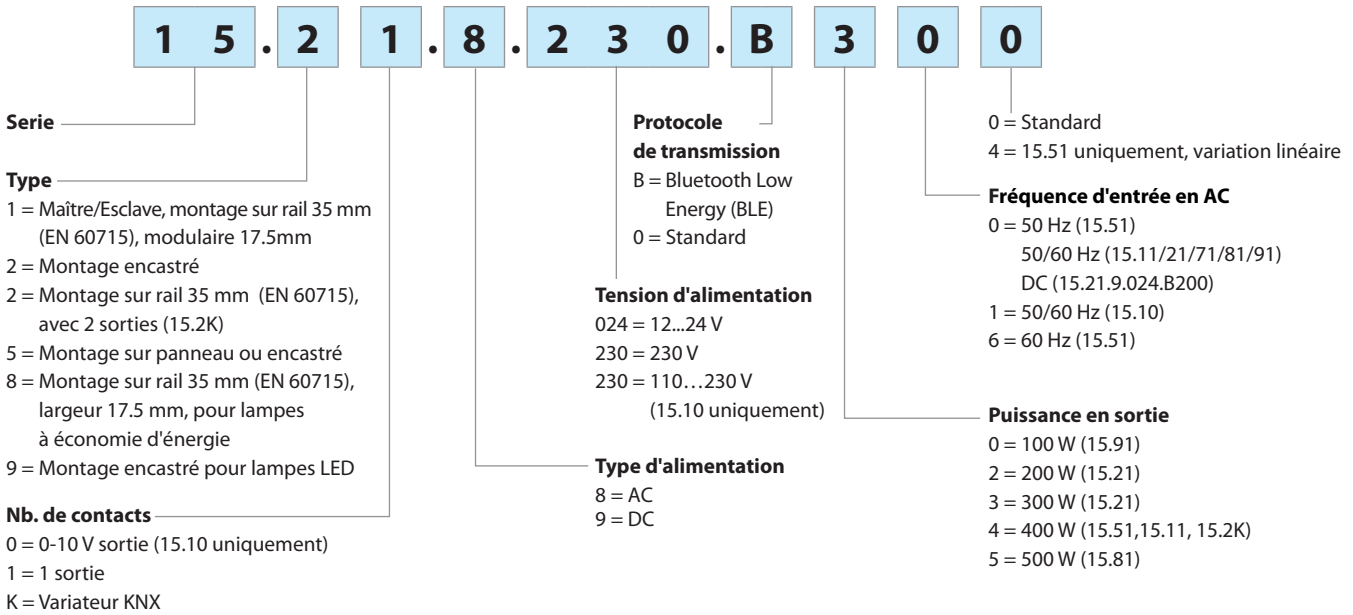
1 5 . 2 1 . 8 . 2 3 0 . B 3 0 0

Serie

Type
1 = Maître/Esclave, montage sur rail 35 mm (EN 60715), modulaire 17.5mm
2 = Montage encastré
2 = Montage sur rail 35 mm (EN 60715), avec 2 sorties (15.2K)
5 = Montage sur panneau ou encastré
8 = Montage sur rail 35 mm (EN 60715), largeur 17.5 mm, pour lampes à économie d'énergie
9 = Montage encastré pour lampes LED

Nb. de contacts
0 = 0-10 V sortie (15.10 uniquement)
1 = 1 sortie
K = Variateur KNX

Protocole de transmission
B = Bluetooth Low Energy (BLE)
0 = Standard

Tension d'alimentation
024 = 12...24 V
230 = 230 V
230 = 110…230 V (15.10 uniquement)

Type d'alimentation
8 = AC
9 = DC

0 = Standard
4 = 15.51 uniquement, variation linéaire

Fréquence d'entrée en AC
0 = 50 Hz (15.51)
50/60 Hz (15.11/21/71/81/91)
DC (15.21.9.024.B200)
1 = 50/60 Hz (15.10)
6 = 60 Hz (15.51)

Puissance en sortie
0 = 100 W (15.91)
2 = 200 W (15.21)
3 = 300 W (15.21)
4 = 400 W (15.51,15.11, 15.2K)
5 = 500 W (15.81)